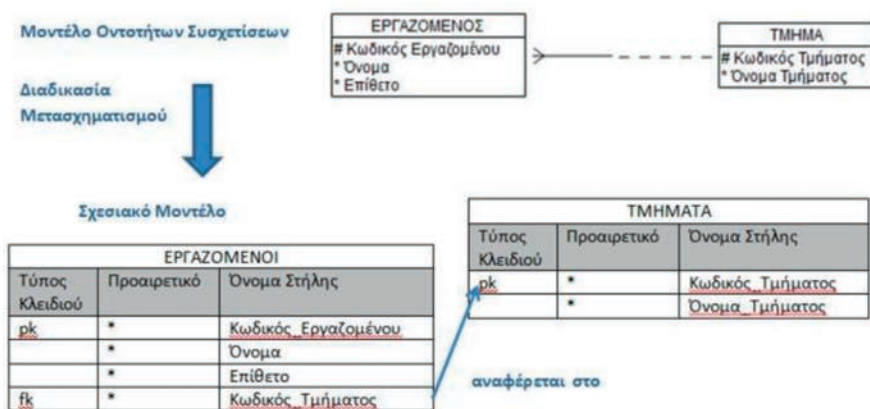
Μοντέλο Οντοτήτων Συσχετίσεων

ΕΡΓΑΖΟΜΕΝΟΣ
# Κωδικός Εργαζομένου
* Όνομα
* Επίθετο

ΤΜΗΜΑ
# Κωδικός Τμήματος
* Όνομα Τμήματος

Διαδικασία Μετασχηματισμού

Σχεσιακό Μοντέλο

| ΕΡΓΑΖΟΜΕΝΟΙ | | |
|---|---|---|
| Τύπος Κλειδιού | Προαιρετικό | Όνομα Στήλης |
| pk | * | Κωδικός_Εργαζομένου |
| | * | Όνομα |
| | * | Επίθετο |
| fk | * | Κωδικός_Τμήματος |

| ΤΜΗΜΑΤΑ | | |
|---|---|---|
| Τύπος Κλειδιού | Προαιρετικό | Όνομα Στήλης |
| pk | * | Κωδικός_Τμήματος |
| | * | Όνομα_Τμήματος |

αναφέρεται στο